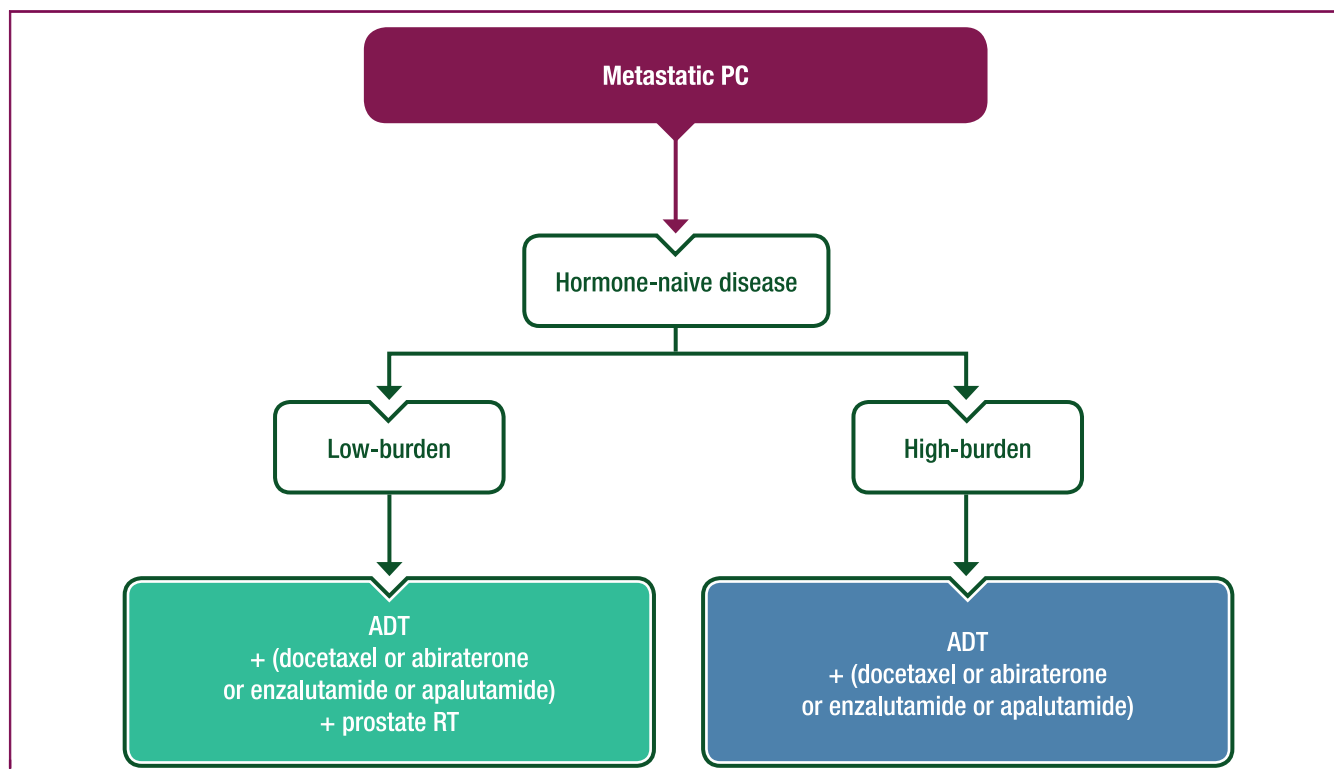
Metastatic PC

Hormone-naive disease

Low-burden

High-burden

ADT
+ (docetaxel or abiraterone
or enzalutamide or apalutamide)
+ prostate RT

ADT
+ (docetaxel or abiraterone
or enzalutamide or apalutamide)